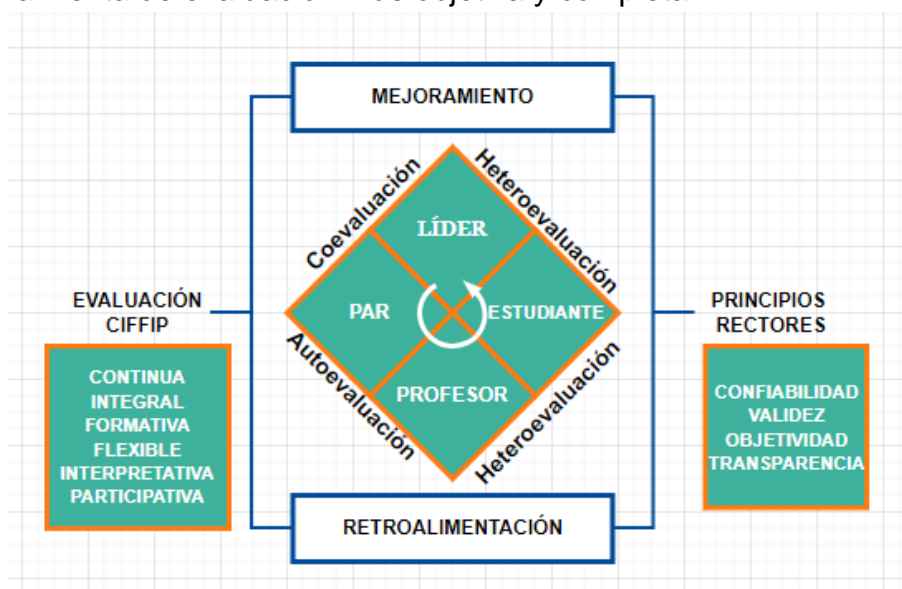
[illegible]

MEJORAMIENTO

Coevaluación

Heteroevaluación

LÍDER

PAR

ESTUDIANTE

PROFESOR

Autoevaluación

Heteroevaluación

EVALUACIÓN CIFFIP

CONTINUA
INTEGRAL
FORMATIVA
FLEXIBLE
INTERPRETATIVA
PARTICIPATIVA

PRINCIPIOS RECTORES

CONFIABILIDAD
VALIDEZ
OBJETIVIDAD
TRANSPARENCIA

RETROALIMENTACIÓN